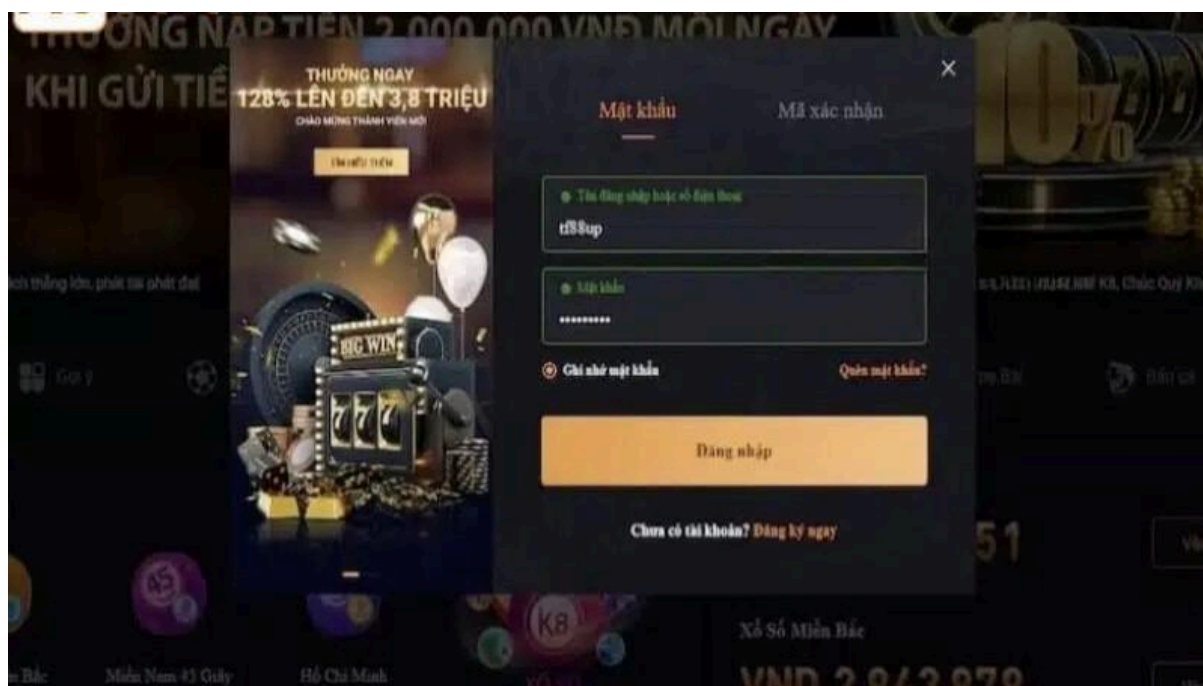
THƯỞNG NẠP TIỀN 2.000.000 VNĐ MỖI NGÀY
KHI GỬI TIỀ

THƯỞNG NGAY
128% LÊN ĐẾN 3,8 TRIỆU
CHÀO MỪNG THÀNH VIÊN MỚI
TÌM HIỂU THÊM

BIG WIN

Mật khẩu
Mã xác nhận

Tên đăng nhập hoặc số điện thoại
tl88up

Mật khẩu
••••••••••

Ghi nhớ mật khẩu
Quên mật khẩu?

Đăng nhập

Chưa có tài khoản? Đăng ký ngay

ích thắng lớn, phát tài phát đạt
Gợi ý
Bắn cá

51

Xổ Số Miền Bắc
VND 2 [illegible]

Bắc
Miền Nam 45 Giây
Hồ Chí Minh
K8